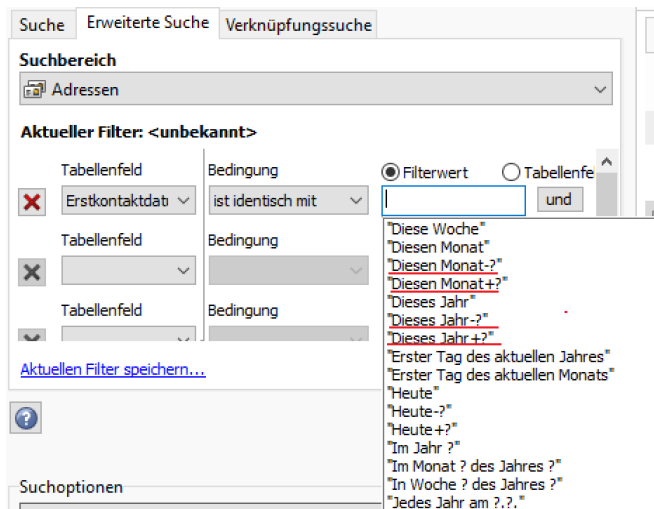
Suche | Erweiterte Suche | Verknüpfungssuche

Suchbereich

Adressen

Aktueller Filter: <unbekannt>

Tabellenfeld
Erstkontaktdat
Bedingung
ist identisch mit
Filterwert
Tabellenfe
und

Tabellenfeld
Bedingung

Tabellenfeld
Bedingung

Aktuellen Filter speichern...

?

Suchoptionen

"Diese Woche"
"Diesen Monat"
"Diesen Monat-?"
"Diesen Monat+?"
"Dieses Jahr"
"Dieses Jahr-?"
"Dieses Jahr+?"
"Erster Tag des aktuellen Jahres"
"Erster Tag des aktuellen Monats"
"Heute"
"Heute-?"
"Heute+?"
"Im Jahr ?"
"Im Monat ? des Jahres ?"
"In Woche ? des Jahres ?"
"Jedes Jahr am ?.?."